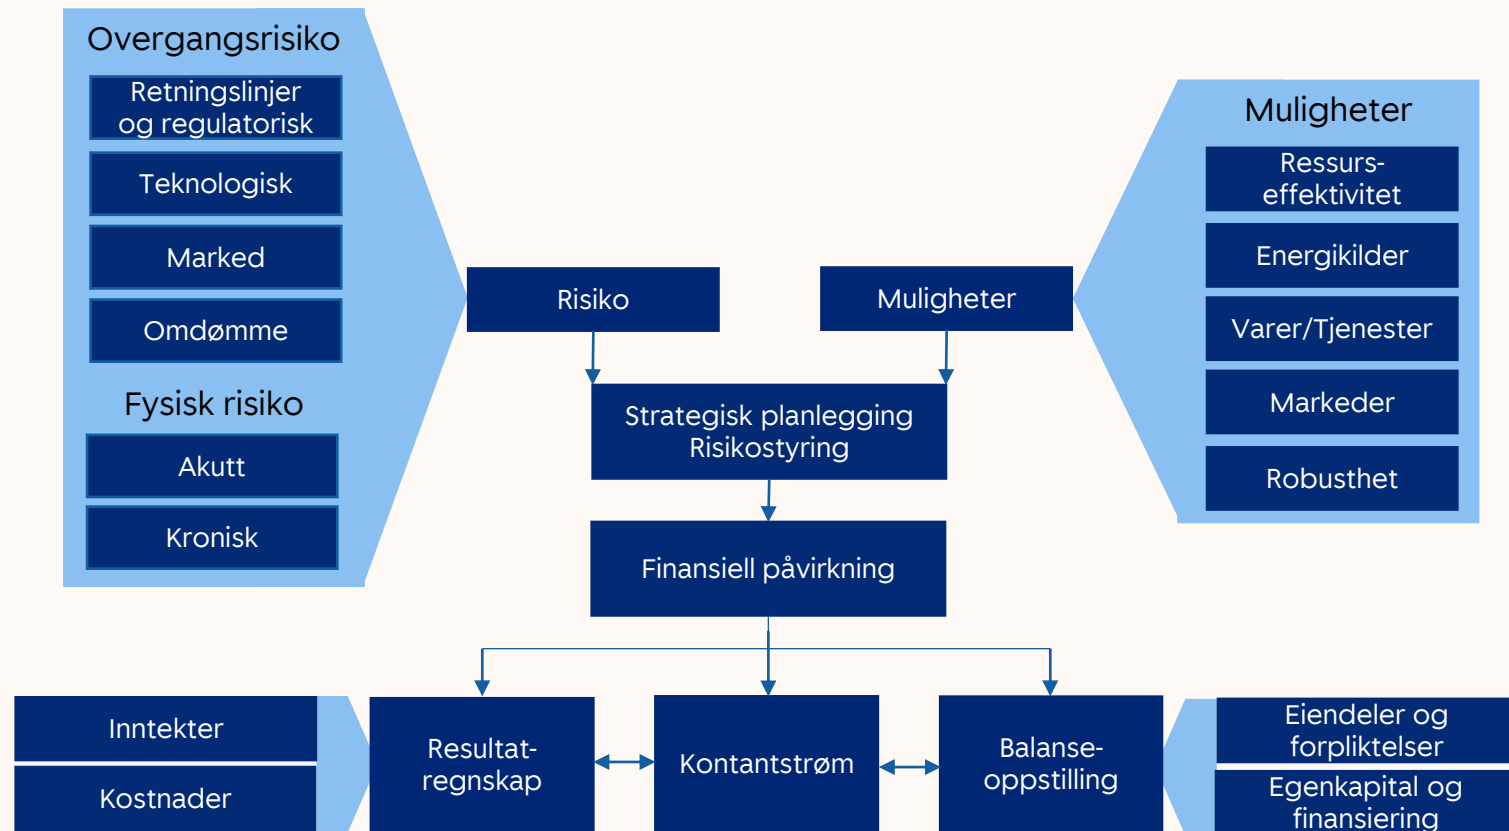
Overgangsrisiko

Retningslinjer og regulatorisk

Teknologisk

Marked

Omdømme

Fysisk risiko

Akutt

Kronisk

Risiko

Muligheter

Muligheter

Ressurs-effektivitet

Energikilder

Varer/Tjenester

Markeder

Robusthet

Strategisk planlegging
Risikostyring

Finansiell påvirkning

Inntekter

Kostnader

Resultat-regnskap

Kontantstrøm

Balanse-oppstilling

Eiendeler og forpliktelser

Egenkapital og finansiering